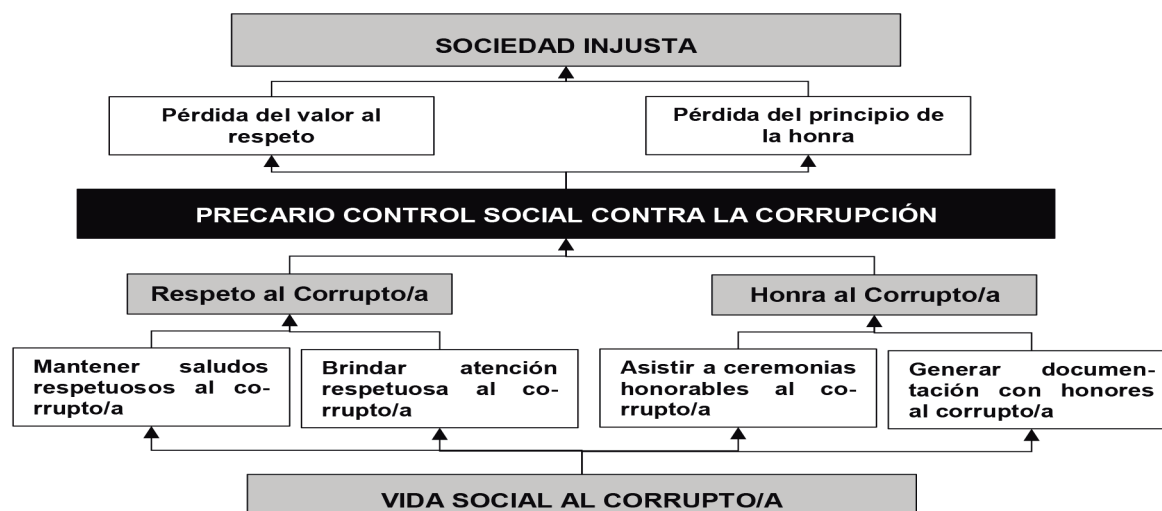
SOCIEDAD INJUSTA

Pérdida del valor al respeto

Pérdida del principio de la honra

PRECARIO CONTROL SOCIAL CONTRA LA CORRUPCIÓN

Respeto al Corrupto/a

Honra al Corrupto/a

Mantener saludos respetuosos al corrupto/a

Brindar atención respetuosa al corrupto/a

Asistir a ceremonias honorables al corrupto/a

Generar documentación con honores al corrupto/a

VIDA SOCIAL AL CORRUPTO/A